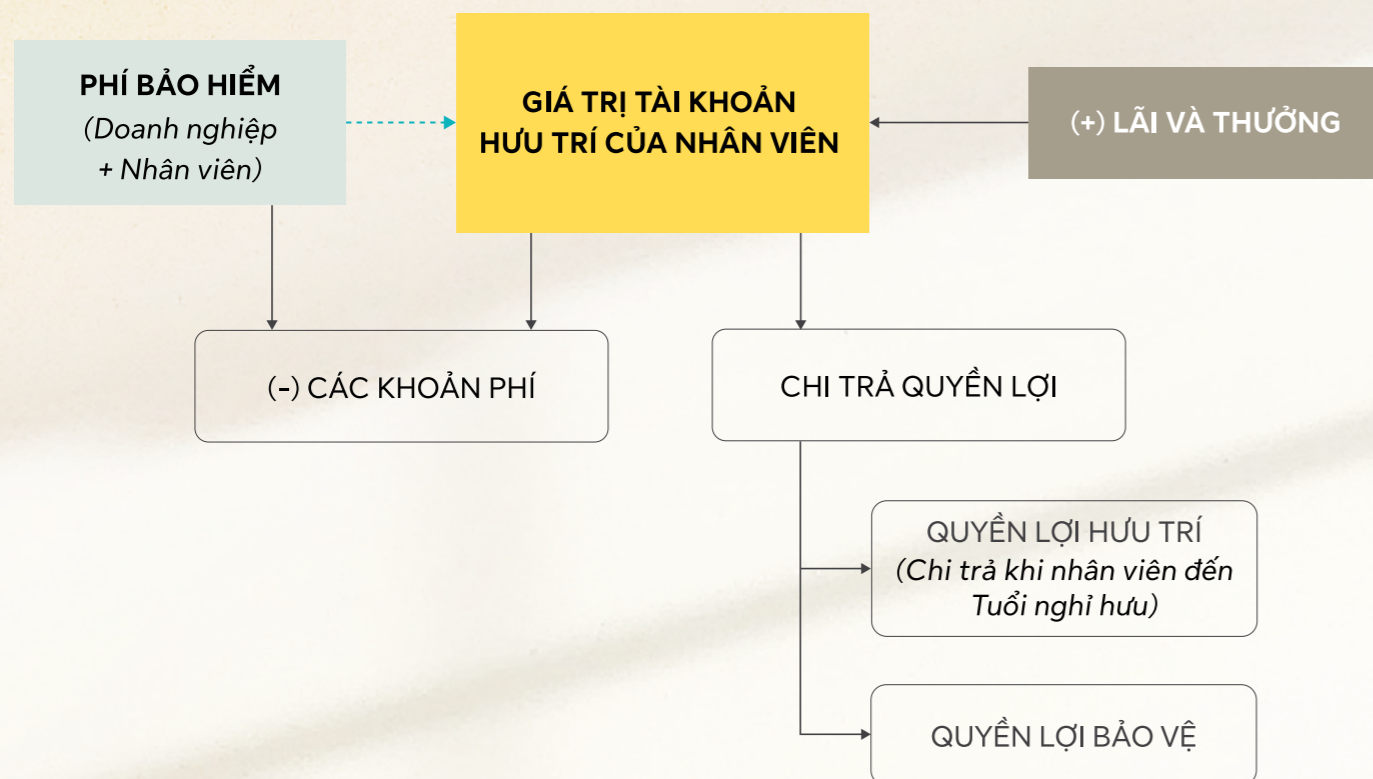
PHÍ BẢO HIỂM
(Doanh nghiệp + Nhân viên)

GIÁ TRỊ TÀI KHOẢN HƯU TRÍ CỦA NHÂN VIÊN

(+) LÃI VÀ THƯỞNG

(-) CÁC KHOẢN PHÍ

CHI TRẢ QUYỀN LỢI

QUYỀN LỢI HƯU TRÍ
(Chi trả khi nhân viên đến Tuổi nghỉ hưu)

QUYỀN LỢI BẢO VỆ